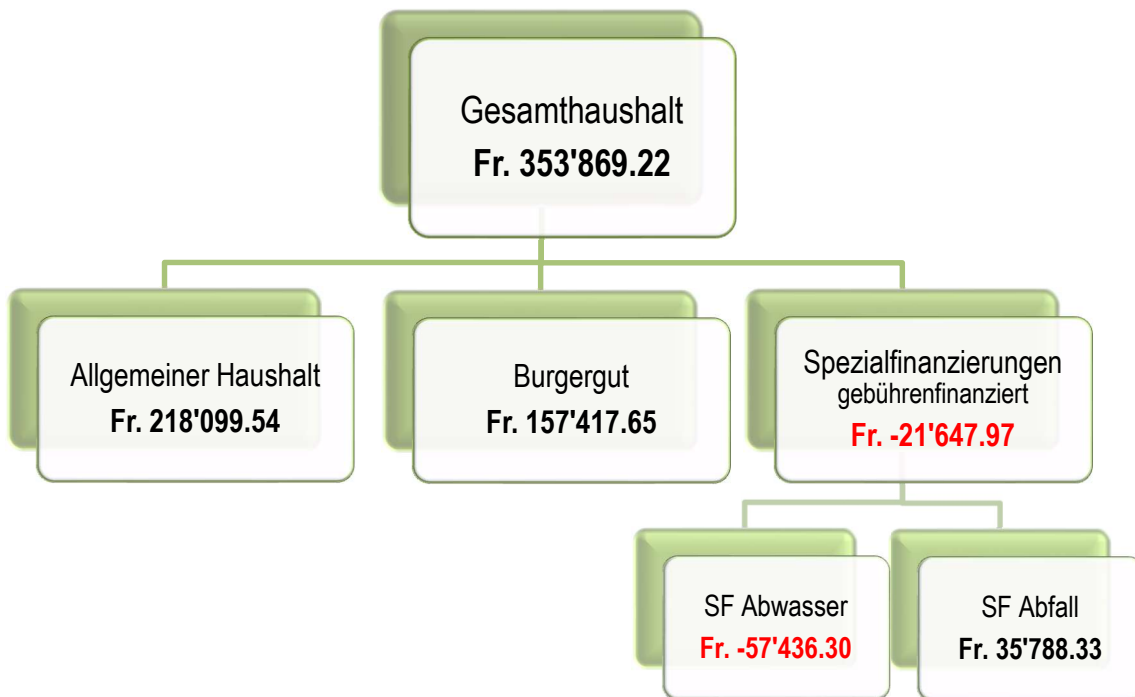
Gesamthaushalt
Fr. 353'869.22

Allgemeiner Haushalt
Fr. 218'099.54

Burgergut
Fr. 157'417.65

Spezialfinanzierungen
gebührenfinanziert
Fr. -21'647.97

SF Abwasser
Fr. -57'436.30

SF Abfall
Fr. 35'788.33